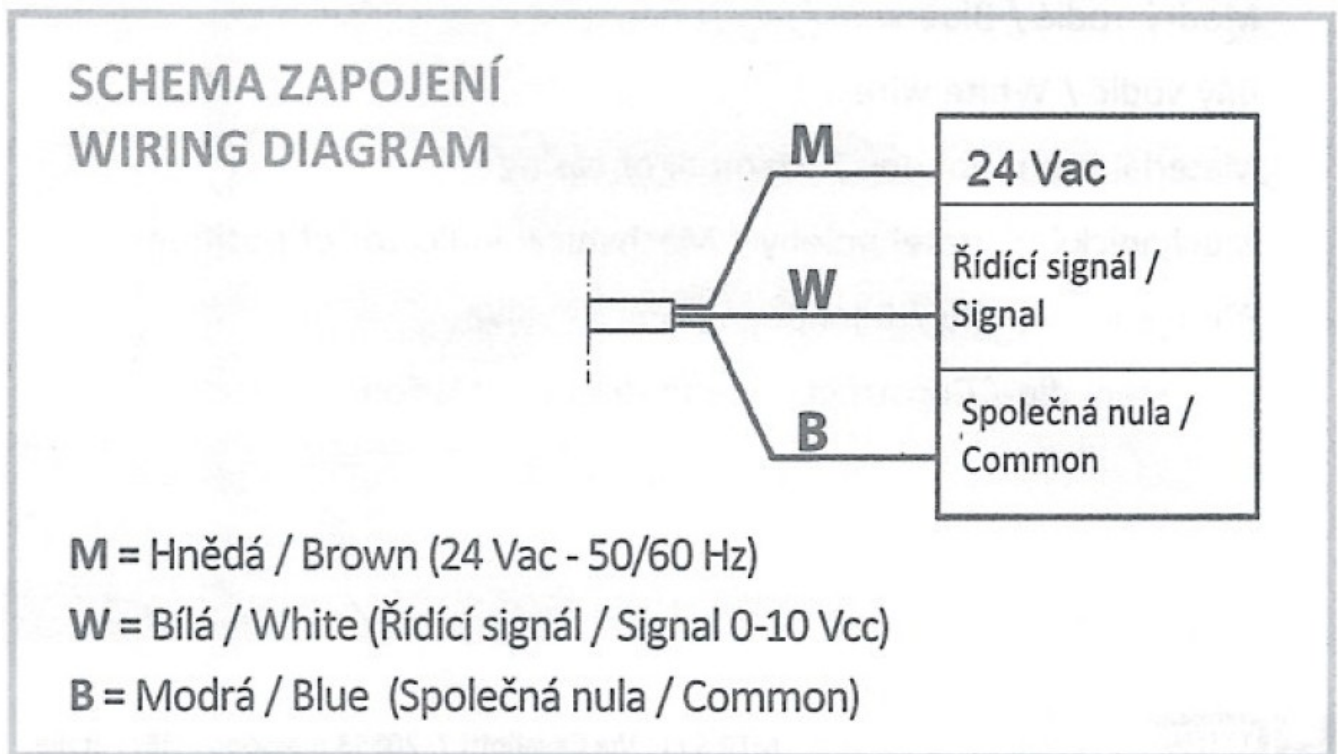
SCHEMA ZAPOJENÍ
WIRING DIAGRAM

M
W
B

| 24 Vac |
|---|
| Řídící signál / Signal |
| Společná nula / Common |

M = Hnědá / Brown (24 Vac - 50/60 Hz)
W = Bílá / White (Řídící signál / Signal 0-10 Vcc)
B = Modrá / Blue (Společná nula / Common)